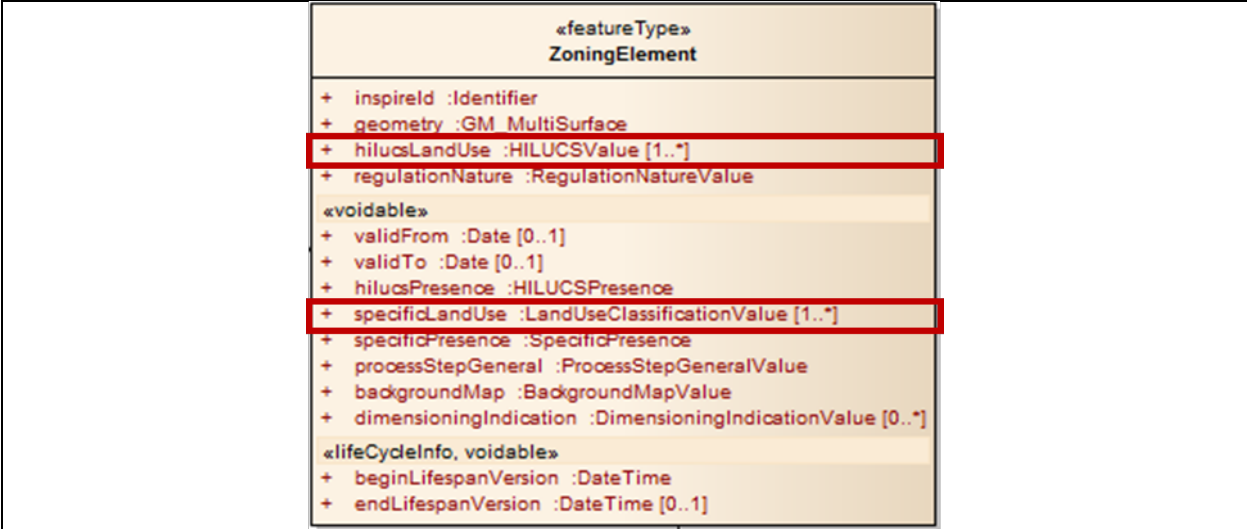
«featureType»
ZoningElement

+ inspireId :Identifier
+ geometry :GM_MultiSurface
+ hilucsLandUse :HILUCSValue [1..*]
+ regulationNature :RegulationNatureValue

«voidable»
+ validFrom :Date [0..1]
+ validTo :Date [0..1]
+ hilucsPresence :HILUCSPresence
+ specificLandUse :LandUseClassificationValue [1..*]
+ specificPresence :SpecificPresence
+ processStepGeneral :ProcessStepGeneralValue
+ backgroundMap :BackgroundMapValue
+ dimensioningIndication :DimensioningIndicationValue [0..*]

«lifeCycleInfo, voidable»
+ beginLifespanVersion :DateTime
+ endLifespanVersion :DateTime [0..1]